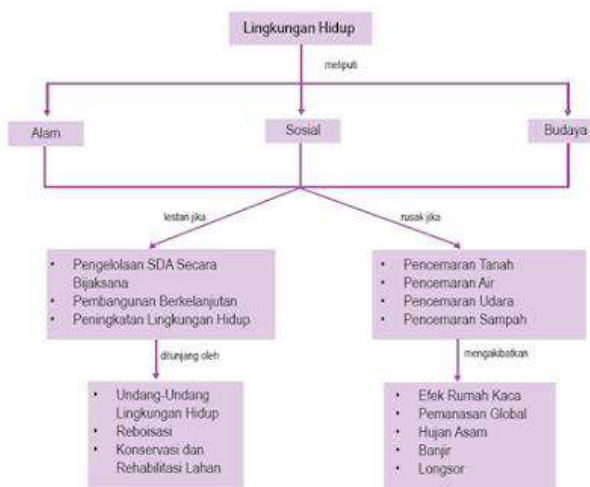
Lingkungan Hidup

meliputi

Alam

Sosial

Budaya

lestari jika

rusak jika

- Pengelolaan SDA Secara Bijaksana
- Pembangunan Berkelanjutan
- Peningkatan Lingkungan Hidup

- Pencemaran Tanah
- Pencemaran Air
- Pencemaran Udara
- Pencemaran Sampah

ditunjang oleh

mengakibatkan

- Undang-Undang Lingkungan Hidup
- Reboisasi
- Konservasi dan Rehabilitasi Lahan

- Efek Rumah Kaca
- Pemanasan Global
- Hujan Asam
- Banjir
- Longsor